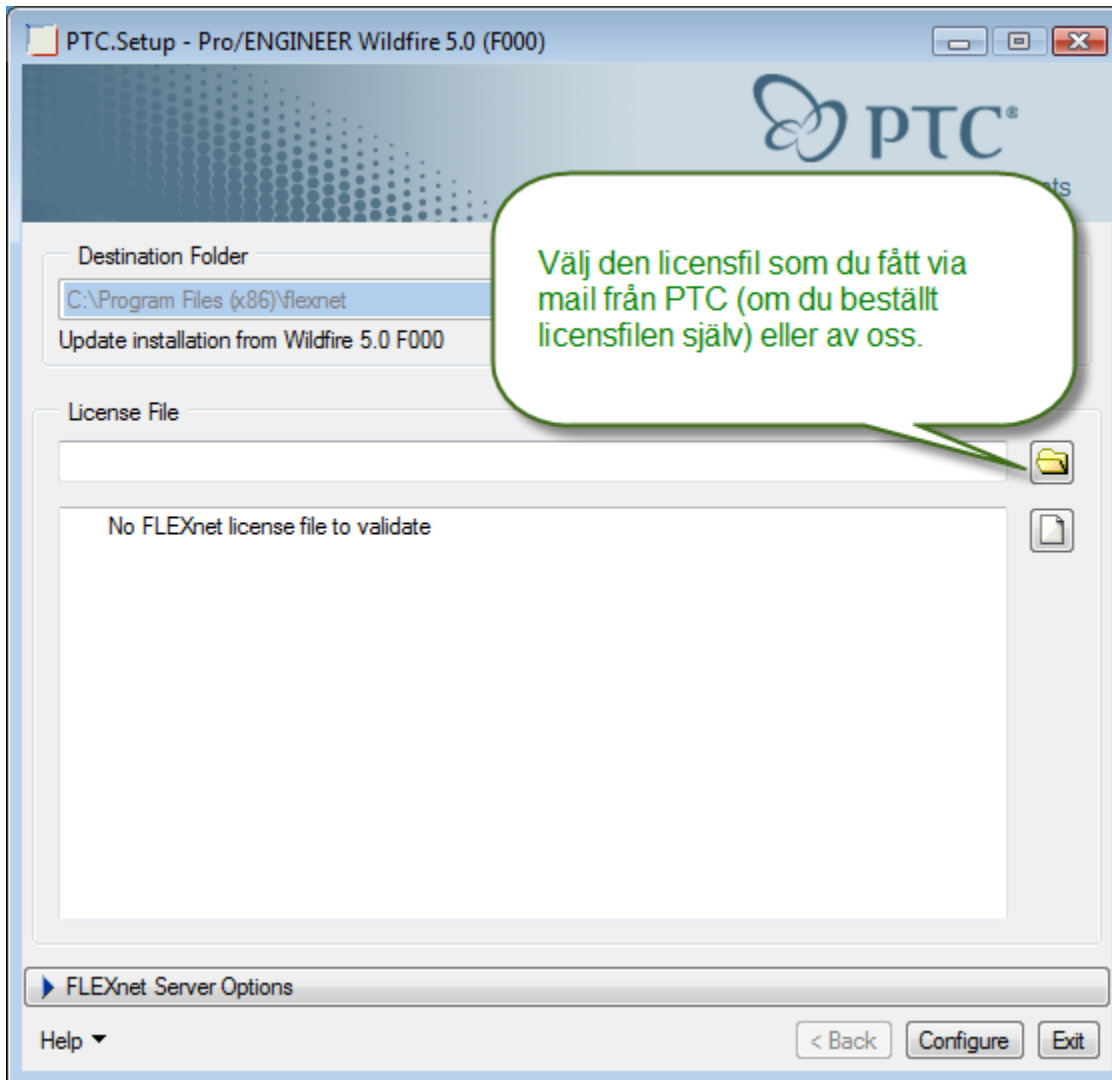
PTC.Setup - Pro/ENGINEER Wildfire 5.0 (F000)

PTC®

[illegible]ts

Destination Folder

C:\Program Files (x86)\flexnet

Update installation from Wildfire 5.0 F000

Välj den licensfil som du fått via mail från PTC (om du beställt licensfilen själv) eller av oss.

License File

No FLEXnet license file to validate

FLEXnet Server Options

Help

< Back

Configure

Exit